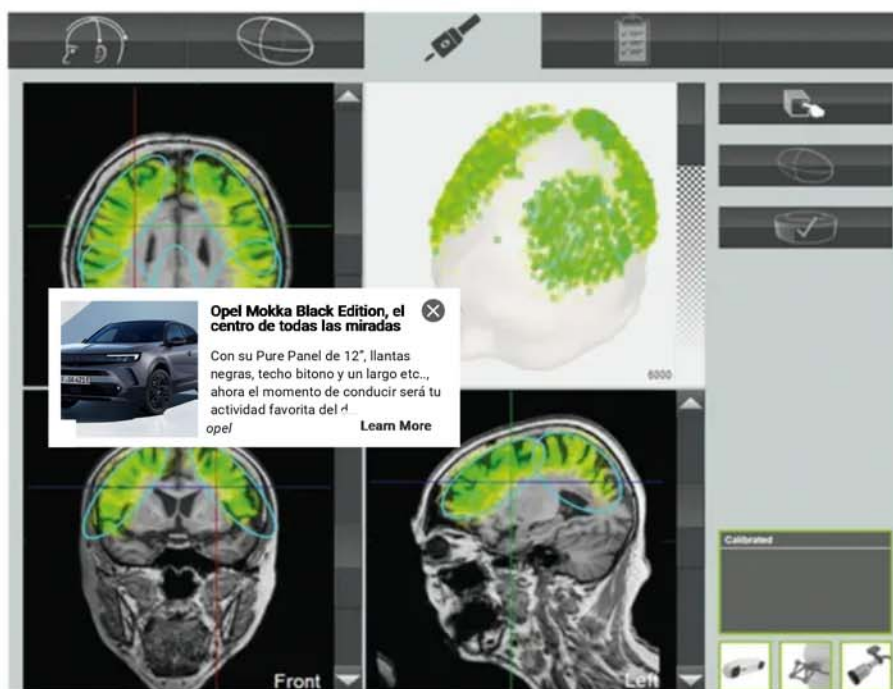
Opel Mokka Black Edition, el centro de todas las miradas

Con su Pure Panel de 12", llantas negras, techo bitono y un largo etc.., ahora el momento de conducir será tu actividad favorita del d...

opel

Learn More

6000

Calibrated

Front

Left